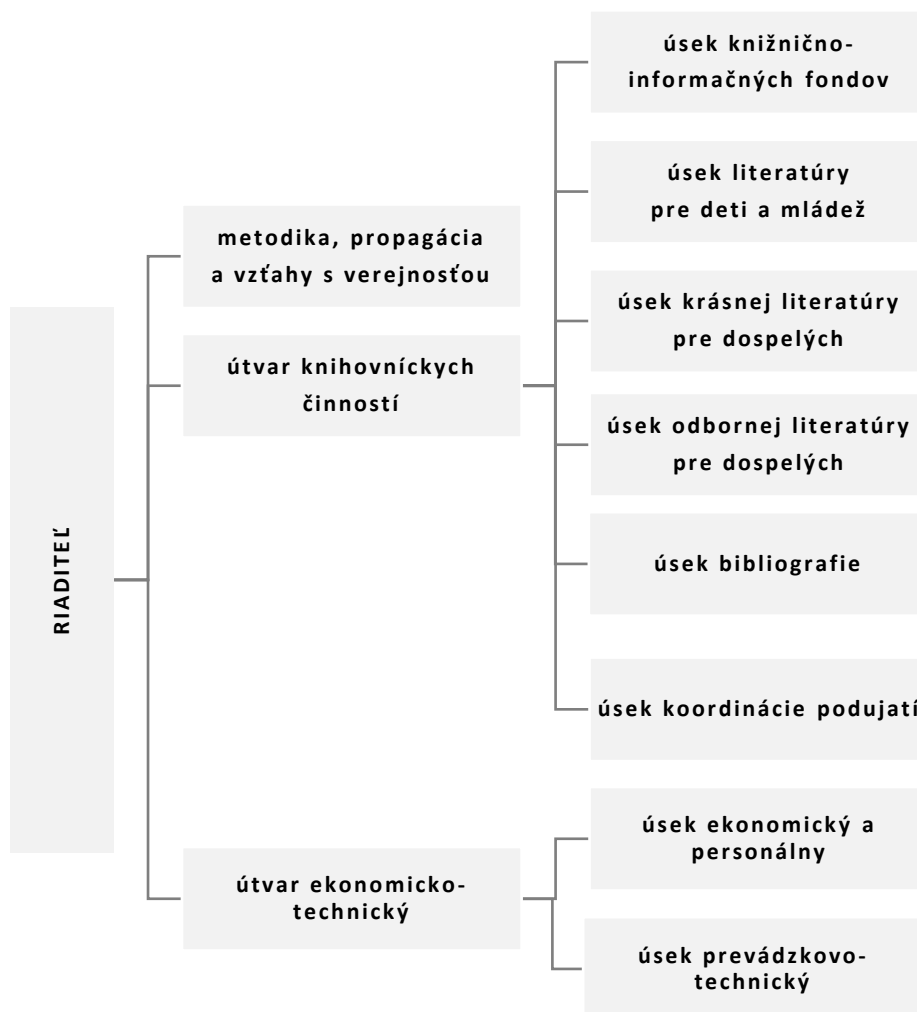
RIADITEĽ

metodika, propagácia a vzťahy s verejnosťou

útvar knihovníckych činností

útvar ekonomicko-technický

úsek knižnično-informačných fondov

úsek literatúry pre deti a mládež

úsek krásnej literatúry pre dospelých

úsek odbornej literatúry pre dospelých

úsek bibliografie

úsek koordinácie podujatí

úsek ekonomický a personálny

úsek prevádzkovo-technický